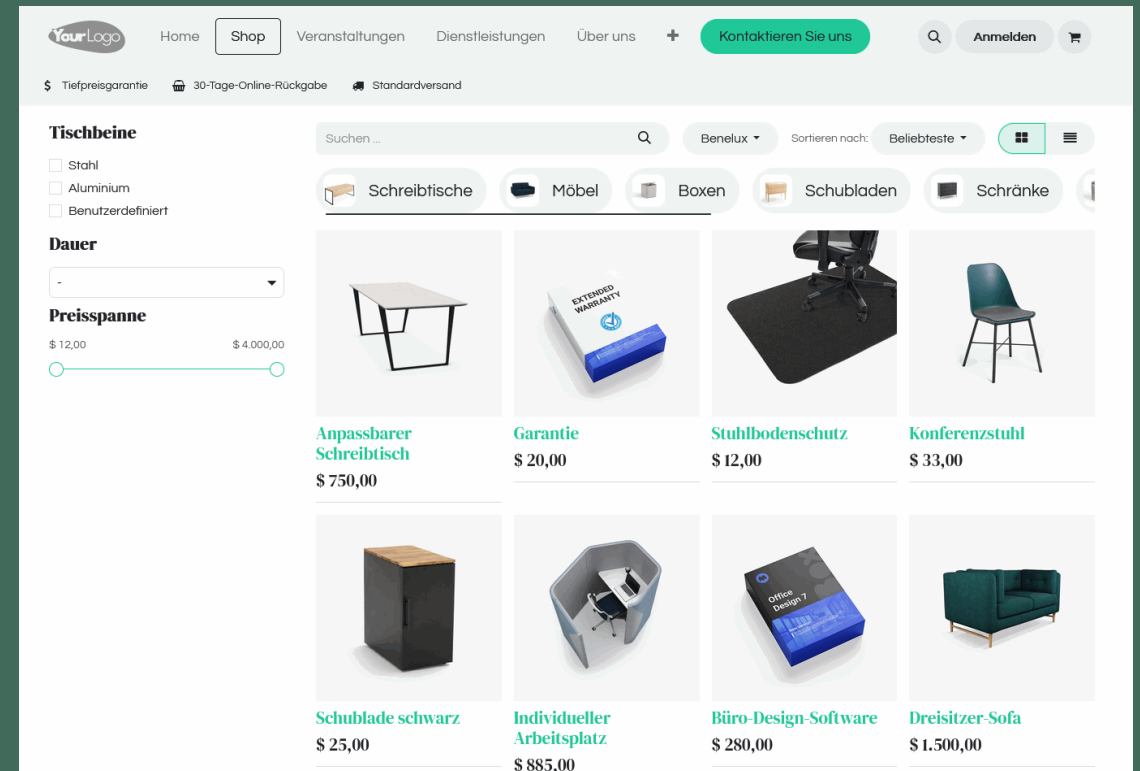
YourLogo

Home Shop Veranstaltungen Dienstleistungen Über uns + Kontaktieren Sie uns Anmelden

$ Tiefpreisgarantie 30-Tage-Online-Rückgabe Standardversand

Tischbeine
Stahl
Aluminium
Benutzerdefiniert

Dauer
-

Preisspanne
$ 12,00 $ 4.000,00

Suchen ...
Benelux
Sortieren nach: Beliebteste

Schreibtische Möbel Boxen Schubladen Schränke

Anpassbarer Schreibtisch
$ 750,00

EXTENDED WARRANTY
Garantie
$ 20,00

Stuhlbodenschutz
$ 12,00

Konferenzstuhl
$ 33,00

Schublade schwarz
$ 25,00

Individueller Arbeitsplatz
$ 885,00

Office Design 7
Büro-Design-Software
$ 280,00

Dreisitzer-Sofa
$ 1.500,00